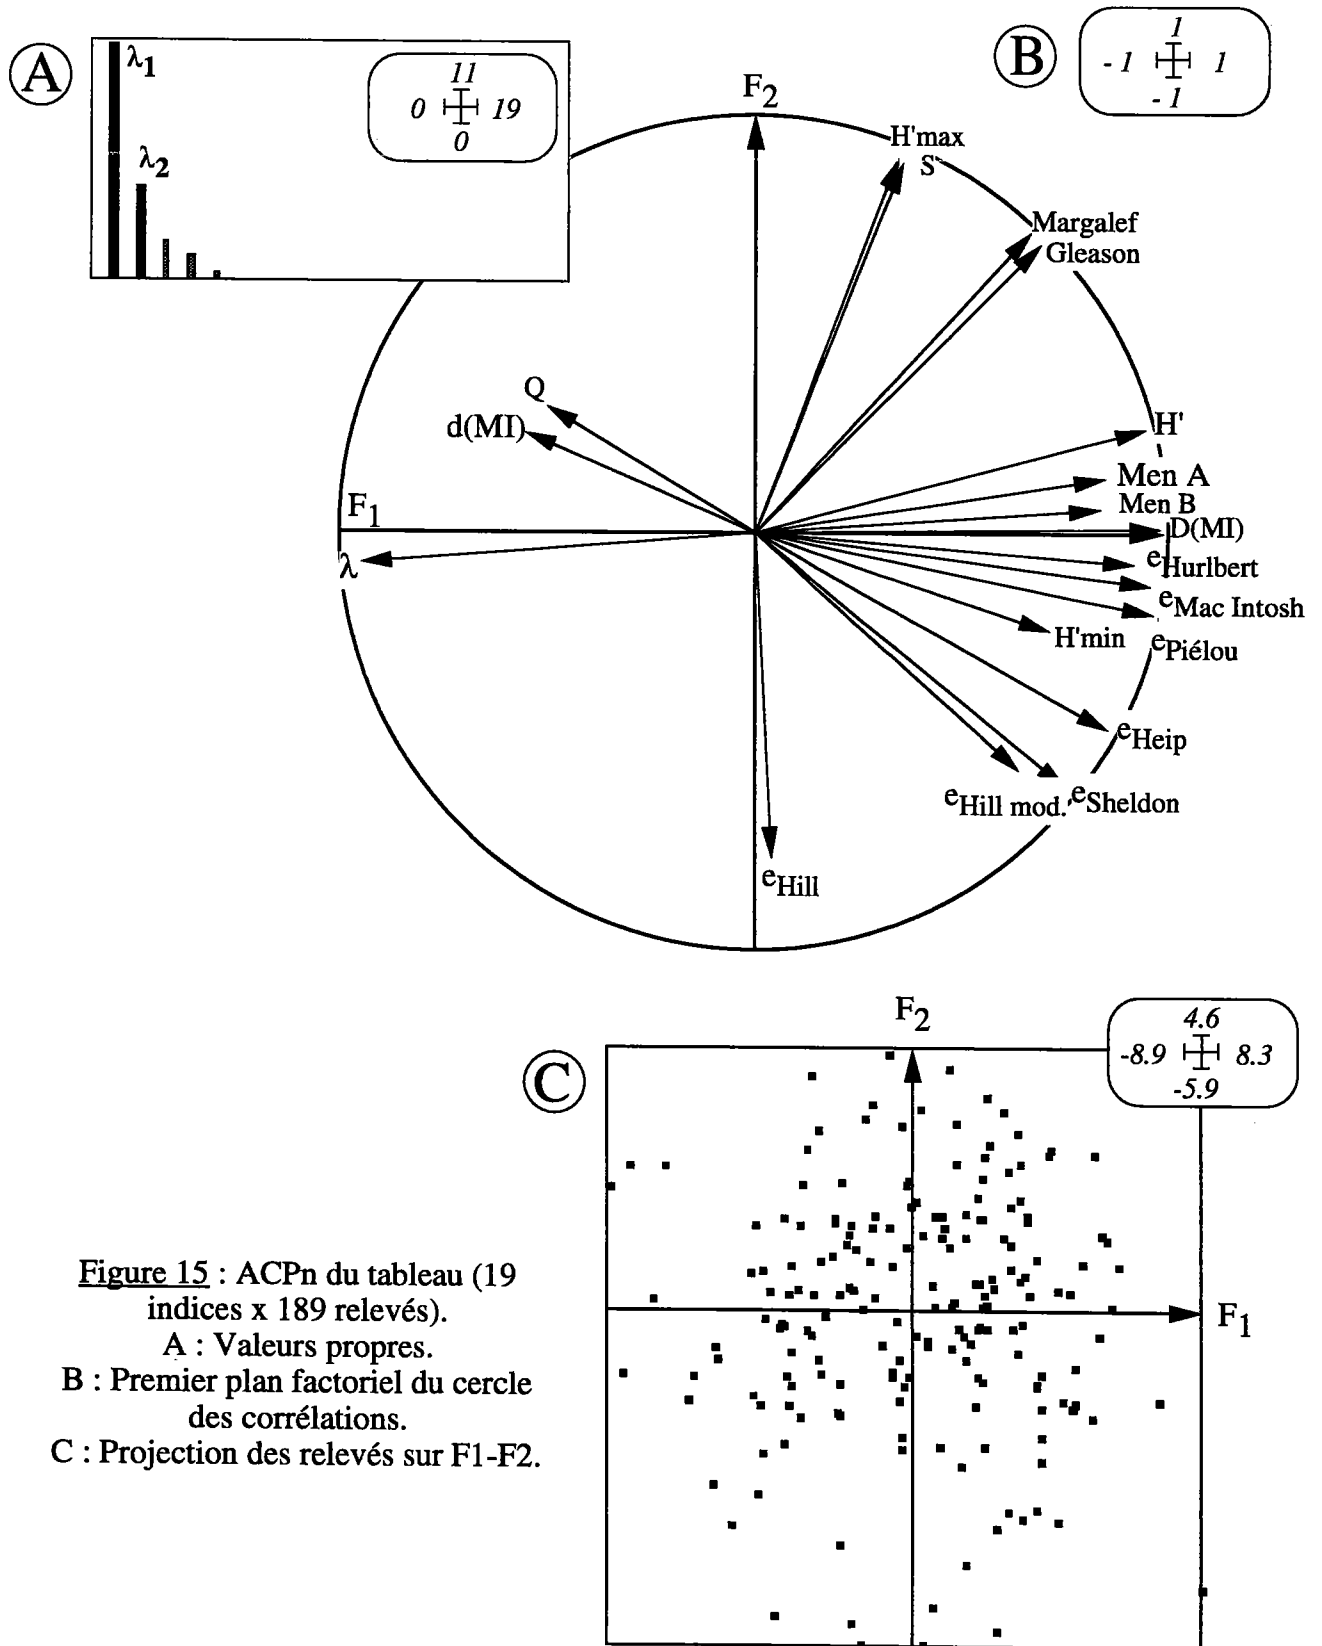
A

$\lambda_1$

$\lambda_2$

11
0 19
0

B

1
-1 1
-1

$F_2$

H'max
S

Margalef
Gleason

Q

d(MI)

H'

Men A

Men B

D(MI)

$F_1$

$\lambda$

$e_{Hurlbert}$

$e_{Mac\ Intosh}$

H'min

$e_{Piélou}$

$e_{Heip}$

$e_{Hill\ mod.}$ $e_{Sheldon}$

$e_{Hill}$

$F_2$

4.6
-8.9 8.3
-5.9

C

$F_1$

Figure 15 : ACPn du tableau (19 indices x 189 relevés).
A : Valeurs propres.
B : Premier plan factoriel du cercle des corrélations.
C : Projection des relevés sur F1-F2.